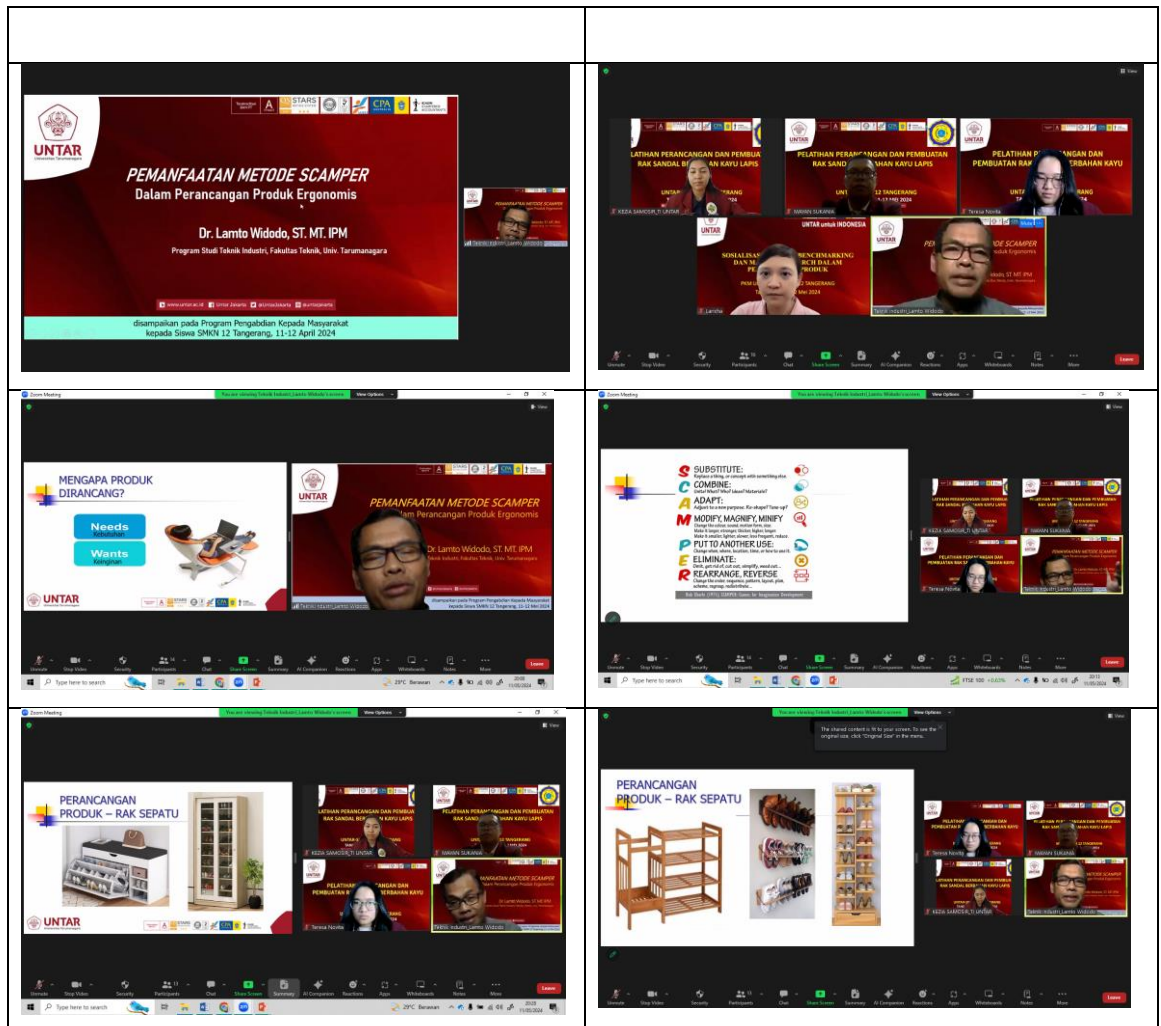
UNTAR
Universitas Tarumanagara

PEMANFAATAN METODE SCAMPER
Dalam Perancangan Produk Ergonomis

Dr. Lamto Widodo, ST. MT. IPM

Program Studi Teknik Industri, Fakultas Teknik, Univ. Tarumanagara

www.untar.ac.id Untar Jakarta @untarjakarta untarjakarta

disampaikan pada Program Pengabdian Kepada Masyarakat kepada Siswa SMKN 12 Tangerang, 11-12 April 2024

Teknik Industri_Lamto Widodo

View

LATIHAN PERANCANGAN DAN PEMBUATAN RAK SANDAL BERBAHAN KAYU LAPIS
KEZIA SAMOSIR_TI UNTAR
PELATIHAN PERANCANGAN DAN PEMBUATAN RAK SANDAL BERBAHAN KAYU LAPIS
YAWAN SUKANA
PELATIHAN PERANCANGAN DAN PEMBUATAN RAK SANDAL BERBAHAN KAYU
Teresa Novita
UNTAR untuk INDONESIA
SOSIALISASI BENCHMARKING DAN RESEARCH DALAM PRODUK
Lanisha
PEMANFAATAN METODE SCAMPER
Teknik Industri_Lamto Widodo

Unmute Stop Video Security Participants Chat Share Screen Summary AI Companion Reactions Apps Whiteboards Notes More Leave

Zoom Meeting
You are viewing Teknik Industri_Lamto Widodo's screen
View Options

MENGAPA PRODUK DIRANCANG?
Needs
Kebutuhan
Wants
Keinginan
UNTAR

PEMANFAATAN METODE SCAMPER
Dalam Perancangan Produk Ergonomis
Dr. Lamto Widodo, ST. MT. IPM
Teknik Industri, Fakultas Teknik, Univ. Tarumanagara
disampaikan pada Program Pengabdian Kepada Masyarakat kepada Siswa SMKN 12 Tangerang, 11-12 Mei 2024
Teknik Industri_Lamto Widodo

Type here to search
29°C Berawan
11/05/2024

S SUBSTITUTE:
Replace a thing, or concepts with something else.
C COMBINE:
Unite! Mesh? What ideas? Materials?
A ADAPT:
Adjust to a new purpose. Re-shape? Tone-up?
M MODIFY, MAGNIFY, MINIFY
P PUT TO ANOTHER USE:
E ELIMINATE:
R REARRANGE, REVERSE
Bob Eberle (1971) SCAMPER: Games for Imagination Development

KEZIA SAMOSIR_TI UNTAR
YAWAN SUKANA
Teresa Novita
PELATIHAN PERANCANGAN DAN PEMBUATAN RAK SANDAL BERBAHAN KAYU

FTSE 100 +0.63%
11/05/2024

PERANCANGAN PRODUK – RAK SEPATU
UNTAR
KEZIA SAMOSIR_TI UNTAR
YAWAN SUKANA
Teresa Novita
Teknik Industri_Lamto Widodo

The shared content is fit to your screen. To see the original size, click "Original Size" in the menu.

PERANCANGAN PRODUK – RAK SEPATU
Teresa Novita
YAWAN SUKANA
KEZIA SAMOSIR_TI UNTAR
Teknik Industri_Lamto Widodo